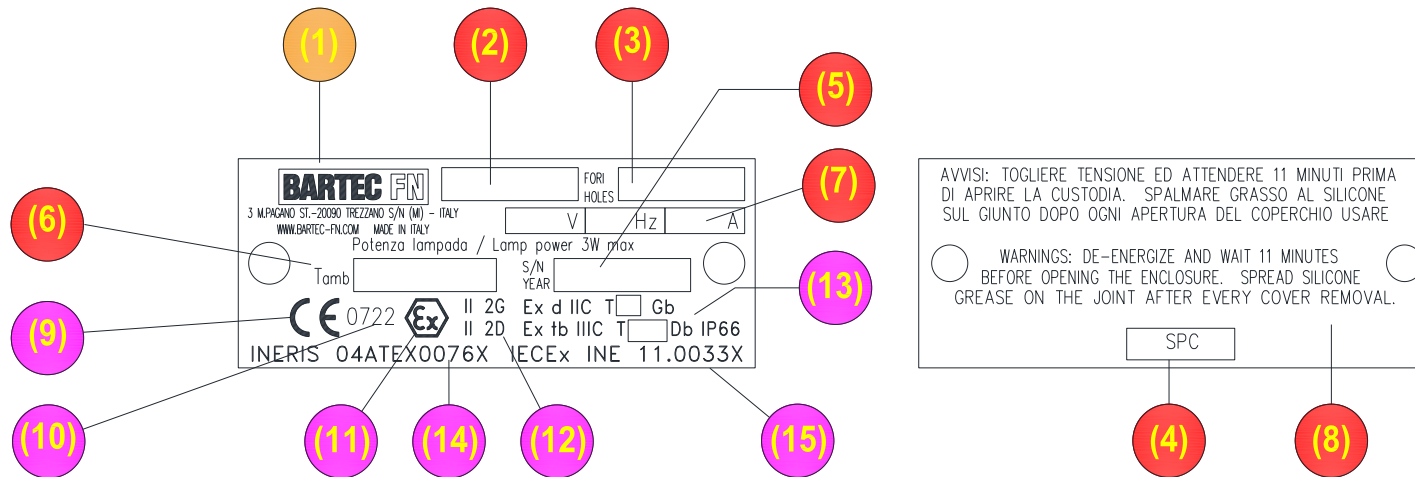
(1)

(2)

(3)

(5)

(7)

(6)

(13)

(9)

(10)

(11)

(14)

(12)

(15)

BARTEC FN

3 M.PAGANO ST.–20090 TREZZANO S/N (MI) – ITALY

WWW.BARTEC-FN.COM MADE IN ITALY

FORI
HOLES

V Hz A

Potenza lampada / Lamp power 3W max

Tamb

S/N
YEAR

CE 0722

Ex

II 2G Ex d IIC T Gb

II 2D Ex tb IIIC T Db IP66

INERIS 04ATEX0076X IECEx INE 11.0033X

AVVISI: TOGLIERE TENSIONE ED ATTENDERE 11 MINUTI PRIMA DI APRIRE LA CUSTODIA. SPALMARE GRASSO AL SILICONE SUL GIUNTO DOPO OGNI APERTURA DEL COPERCHIO USARE

WARNINGS: DE-ENERGIZE AND WAIT 11 MINUTES BEFORE OPENING THE ENCLOSURE. SPREAD SILICONE GREASE ON THE JOINT AFTER EVERY COVER REMOVAL.

SPC

(4)

(8)